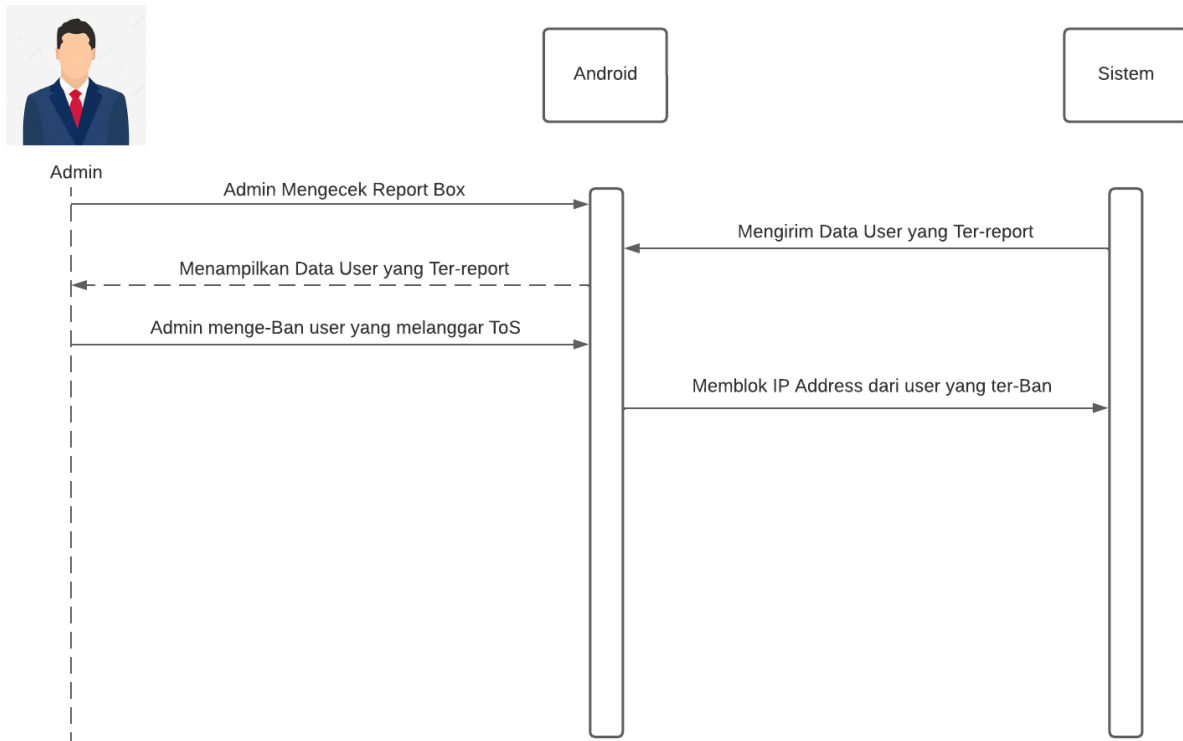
Android

Sistem

Admin

Admin Mengecek Report Box

Mengirim Data User yang Ter-report

Menampilkan Data User yang Ter-report

Admin menge-Ban user yang melanggar ToS

Memblok IP Address dari user yang ter-Ban